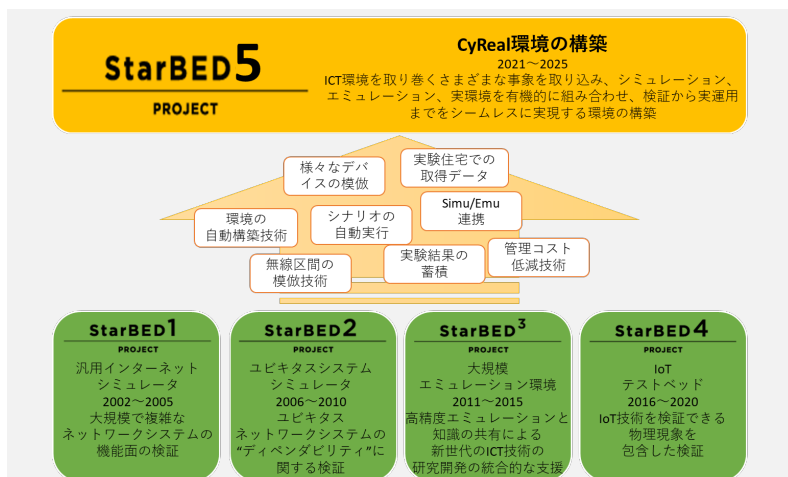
StarBED5
PROJECT

CyReal環境の構築
2021〜2025
ICT環境を取り巻くさまざまな事象を取り込み、シミュレーション、エミュレーション、実環境を有機的に組み合わせ、検証から実運用までをシームレスに実現する環境の構築

様々なデバイスの模倣

実験住宅での取得データ

環境の自動構築技術

シナリオの自動実行

Simu/Emu連携

無線区間の模倣技術

実験結果の蓄積

管理コスト低減技術

StarBED1
PROJECT
汎用インターネットシミュレータ
2002〜2005
大規模で複雑なネットワークシステムの機能面の検証

StarBED2
PROJECT
ユビキタスシステムシミュレータ
2006〜2010
ユビキタスネットワークシステムの"ディペンダビリティ"に関する検証

StarBED$^3$
PROJECT
大規模エミュレーション環境
2011〜2015
高精度エミュレーションと知識の共有による新世代のICT技術の研究開発の統合的な支援

StarBED4
PROJECT
IoTテストベッド
2016〜2020
IoT技術を検証できる物理現象を包含した検証